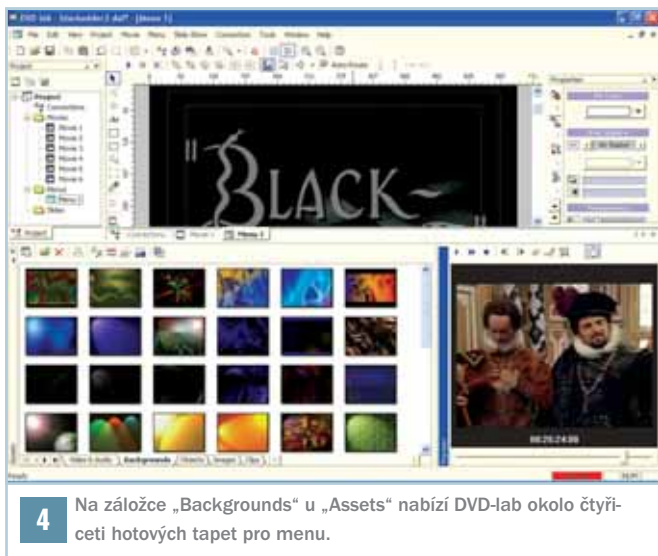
DVD-lab - [blackadder2.dvd*] - [Menu 1]

File Edit View Project Movie Menu Slide Show Connections Tools Window Help

Project

Project
Connections
Movies
Movie 1
Movie 2
Movie 3
Movie 4
Movie 5
Movie 6
Menus
Menu 1
Slides

Project

Connections
Movie 1
Menu 1

BLACK

Properties

Video & Audio
Backgrounds
Objects
Images
Clips

00:25:24:06

Ready

4

Na záložce „Backgrounds“ u „Assets“ nabízí DVD-lab okolo čtyřiceti hotových tapet pro menu.